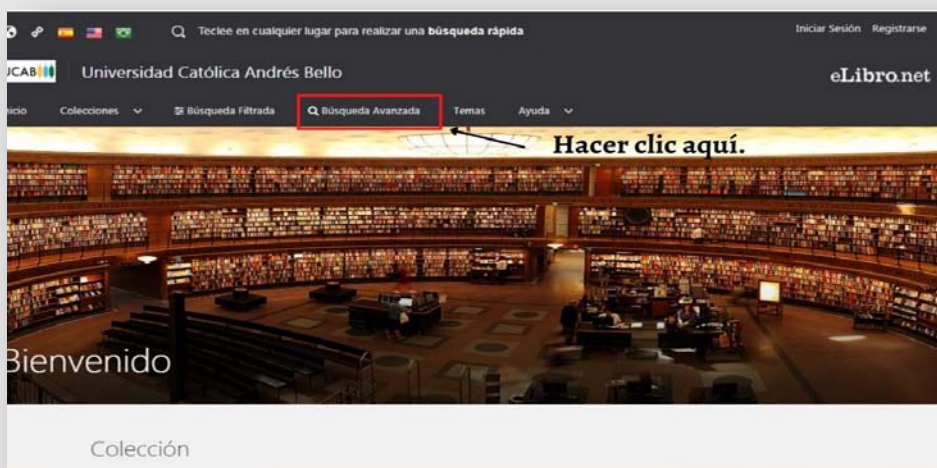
Teclee en cualquier lugar para realizar una **búsqueda rápida**

Iniciar Sesión Registrarse

UCAB Universidad Católica Andrés Bello

eLibro.net

icio Colecciones Búsqueda Filtrada Búsqueda Avanzada Temas Ayuda

Hacer clic aquí.

Bienvenido

Colección